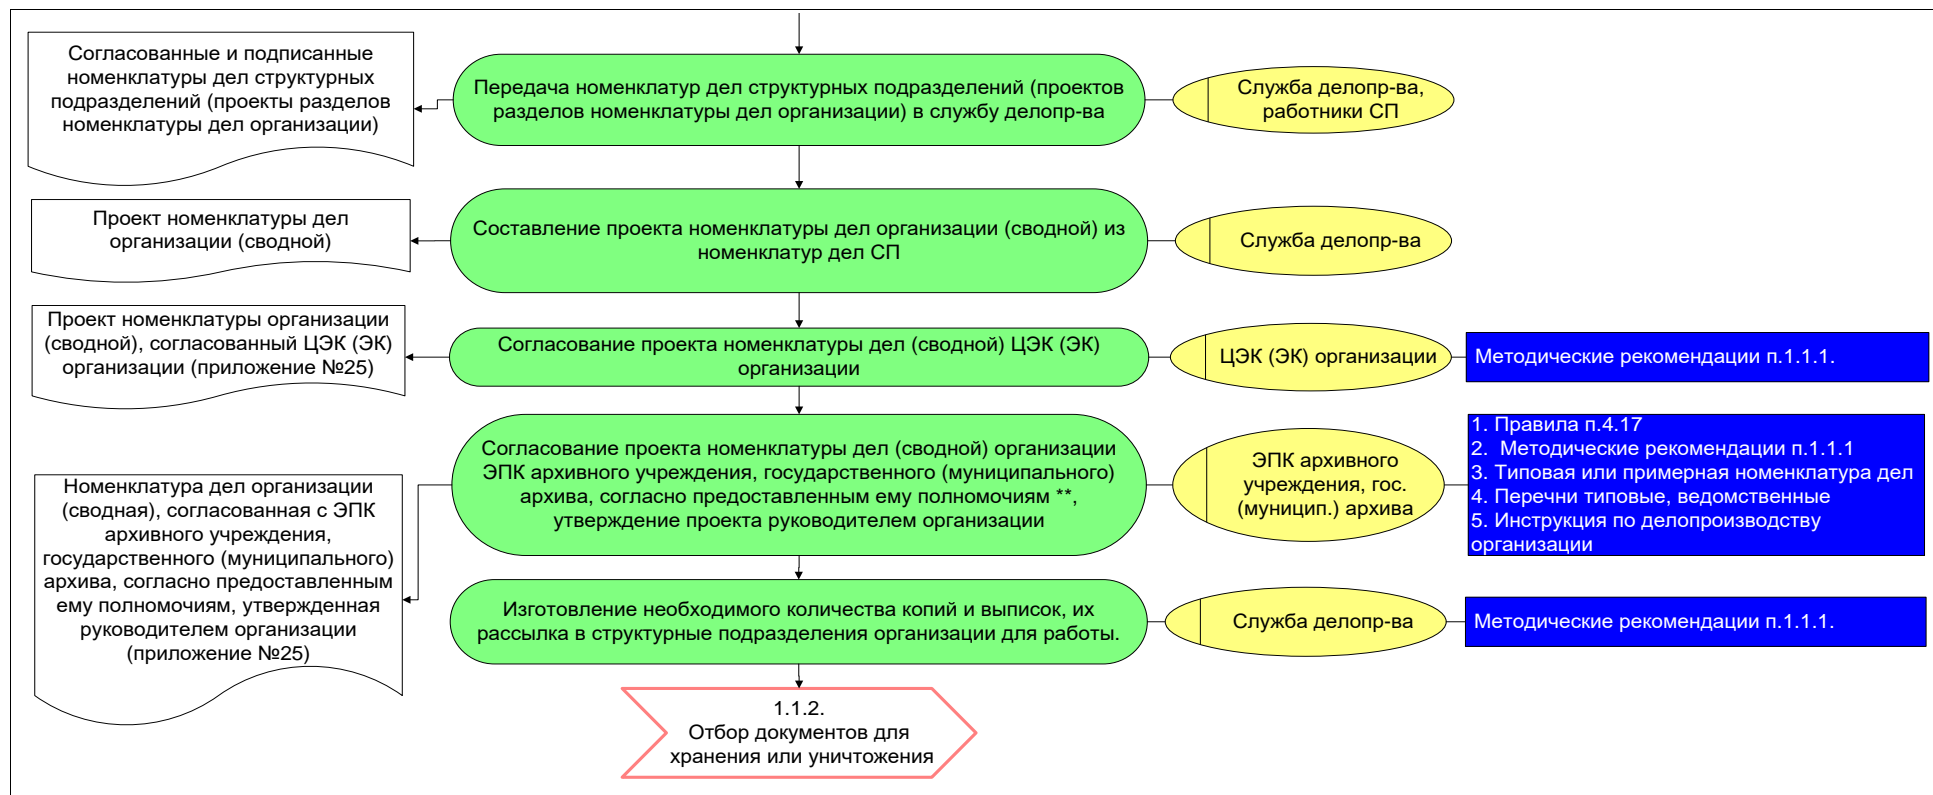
Согласованные и подписанные номенклатуры дел структурных подразделений (проекты разделов номенклатуры дел организации)

Передача номенклатур дел структурных подразделений (проектов разделов номенклатуры дел организации) в службу делопр-ва

Служба делопр-ва, работники СП

Проект номенклатуры дел организации (сводной)

Составление проекта номенклатуры дел организации (сводной) из номенклатур дел СП

Служба делопр-ва

Проект номенклатуры организации (сводной), согласованный ЦЭК (ЭК) организации (приложение №25)

Согласование проекта номенклатуры дел (сводной) ЦЭК (ЭК) организации

ЦЭК (ЭК) организации

Методические рекомендации п.1.1.1.

Согласование проекта номенклатуры дел (сводной) организации ЭПК архивного учреждения, государственного (муниципального) архива, согласно предоставленным ему полномочиям **, утверждение проекта руководителем организации

ЭПК архивного учреждения, гос. (муницип.) архива

1. Правила п.4.17
2. Методические рекомендации п.1.1.1
3. Типовая или примерная номенклатура дел
4. Перечни типовые, ведомственные
5. Инструкция по делопроизводству организации

Номенклатура дел организации (сводная), согласованная с ЭПК архивного учреждения, государственного (муниципального) архива, согласно предоставленным ему полномочиям, утвержденная руководителем организации (приложение №25)

Изготовление необходимого количества копий и выписок, их рассылка в структурные подразделения организации для работы.

Служба делопр-ва

Методические рекомендации п.1.1.1.

1.1.2.
Отбор документов для хранения или уничтожения